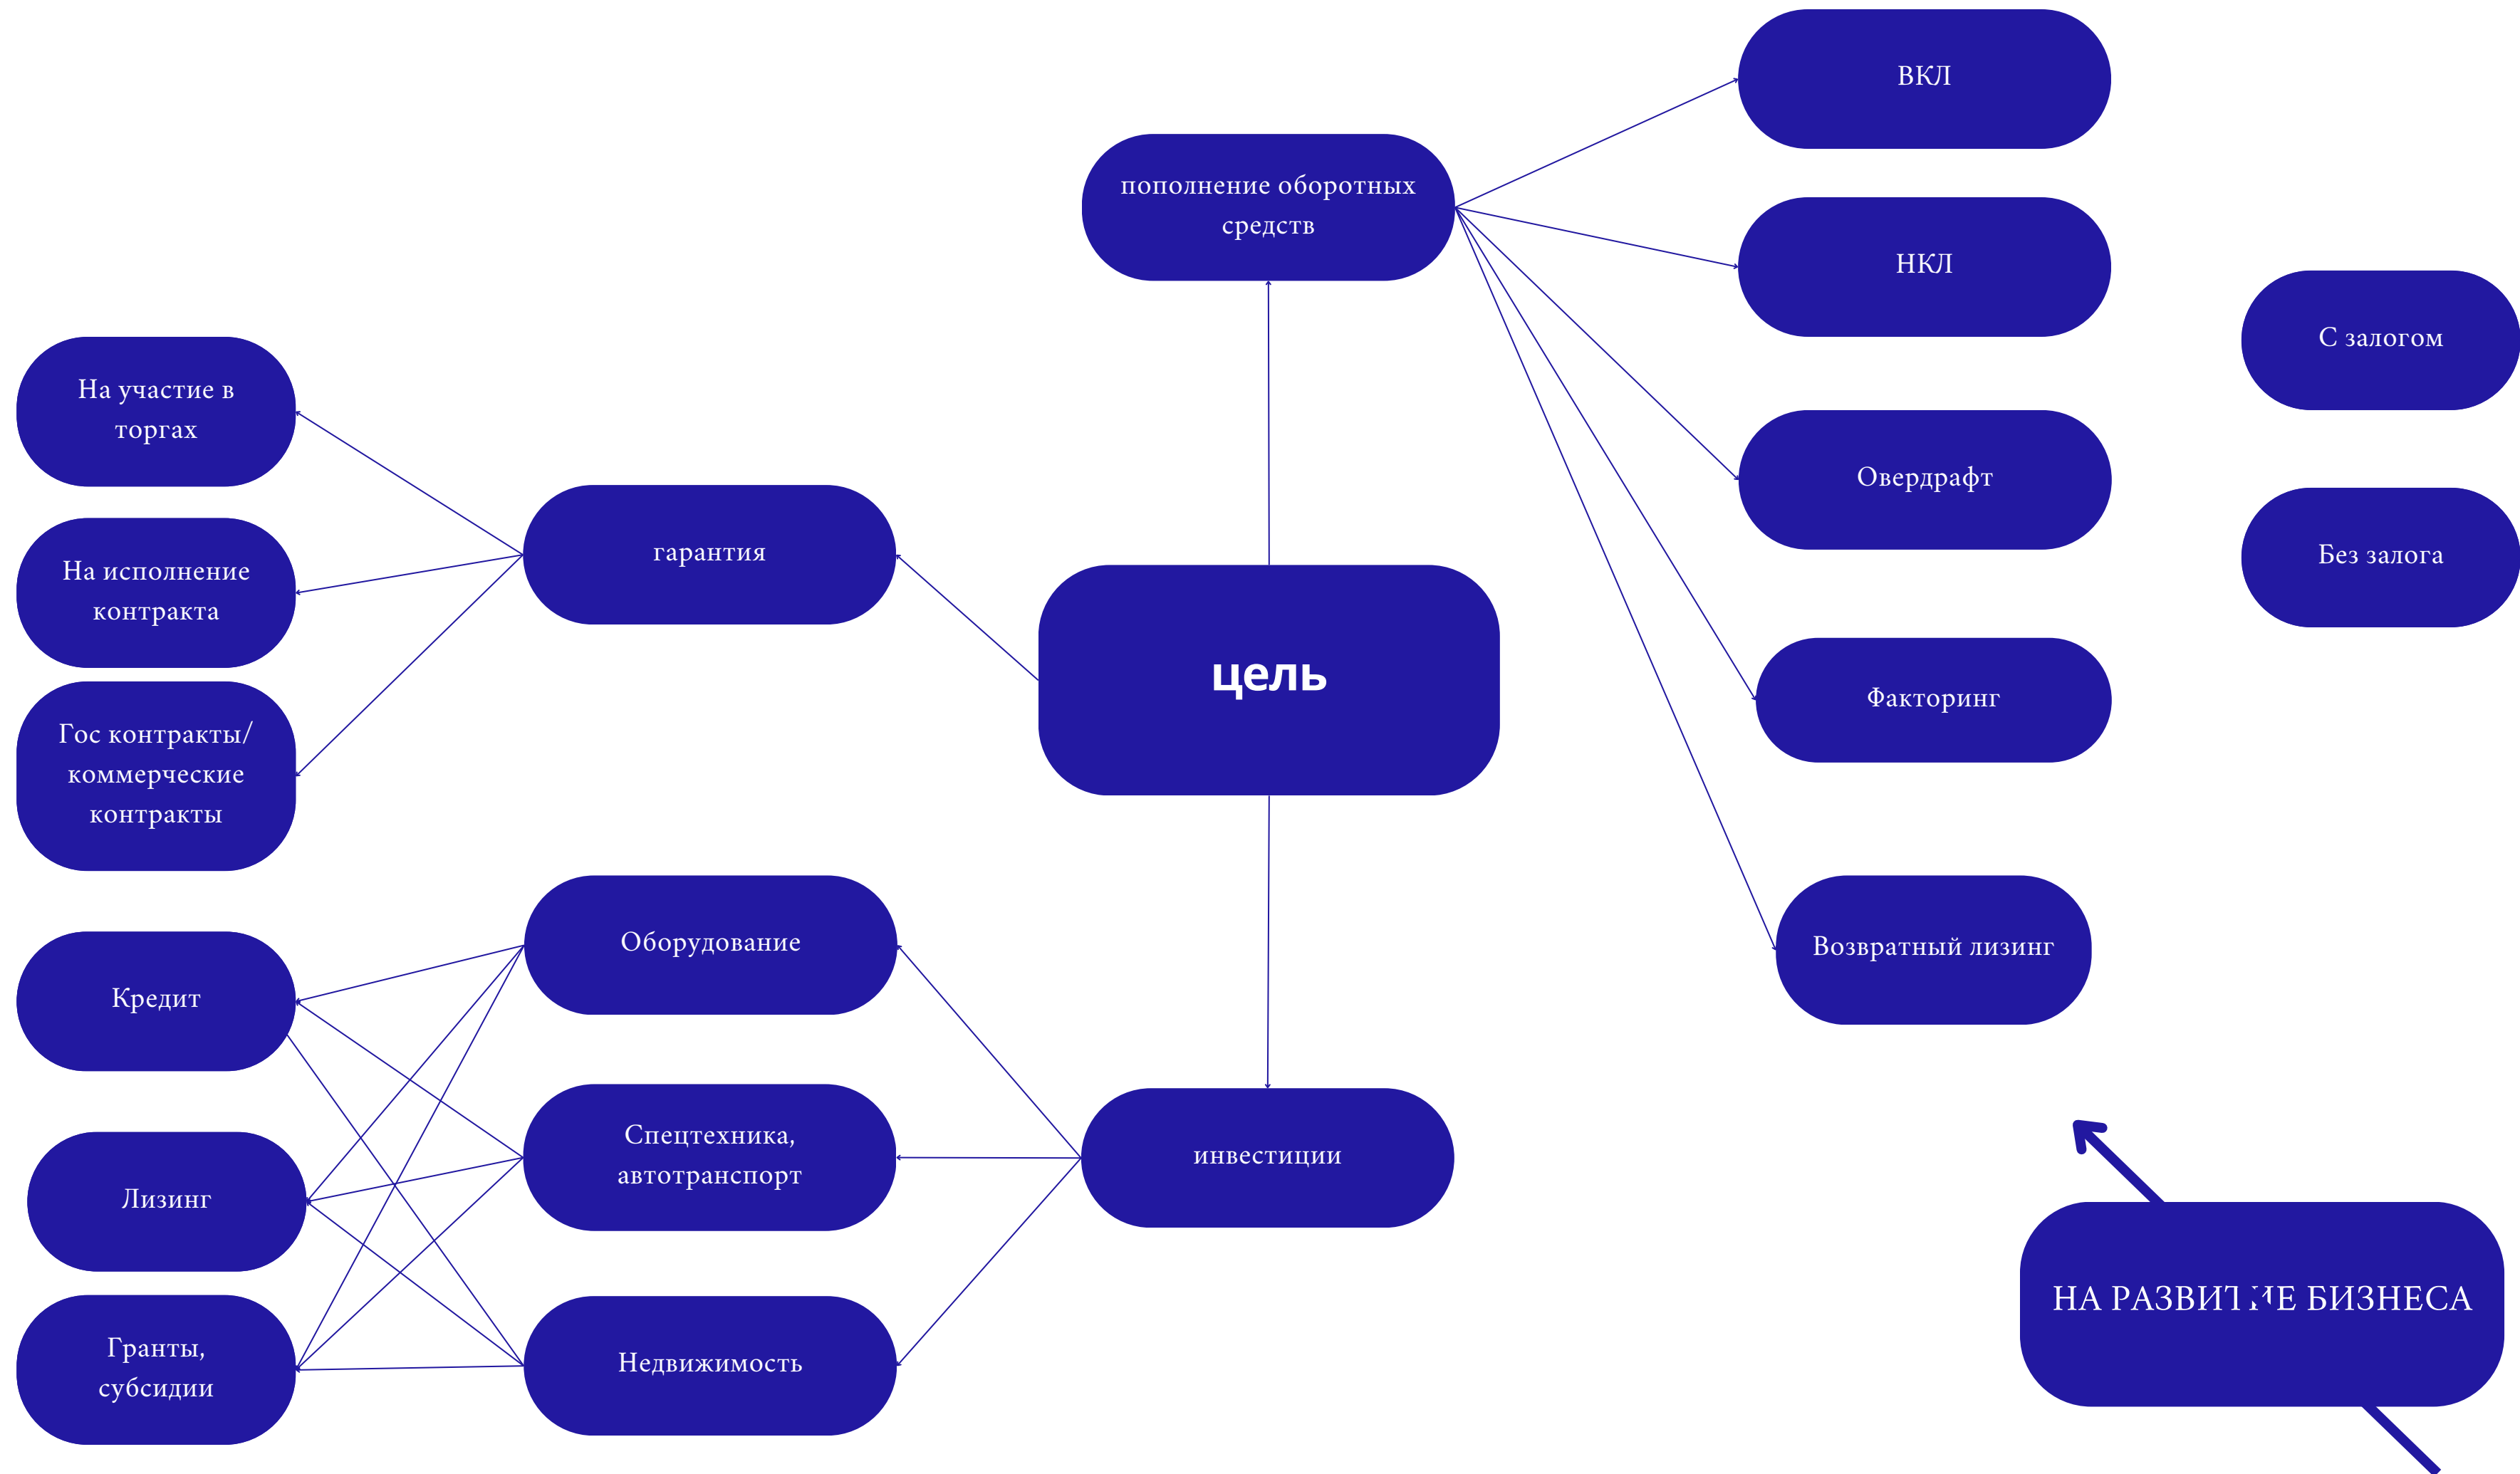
ВКЛ

пополнение оборотных средств

НКЛ

С залогом

На участие в торгах

Овердрафт

гарантия

Без залога

На исполнение контракта

цель

Факторинг

Гос контракты/ коммерческие контракты

Возвратный лизинг

Оборудование

Кредит

Спецтехника, автотранспорт

инвестиции

Лизинг

НА РАЗВИТ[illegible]Е БИЗНЕСА

Гранты, субсидии

Недвижимость